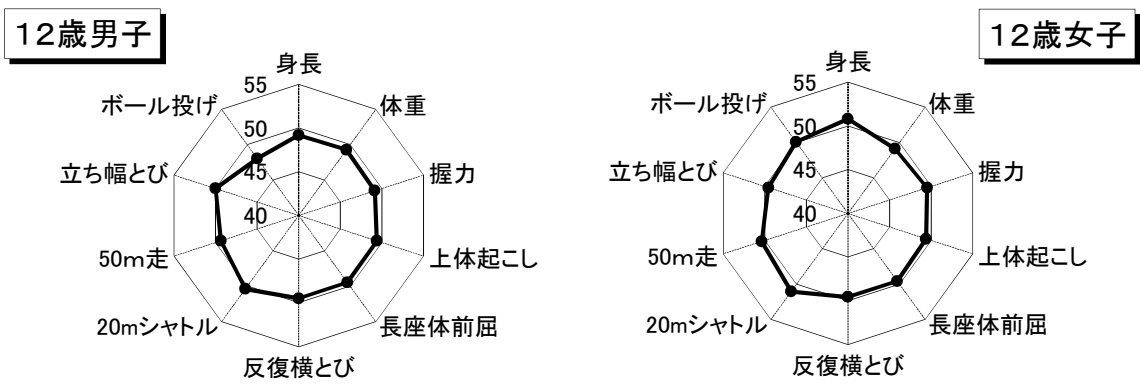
12歳男子

身長
体重
握力
上体起こし
長座体前屈
反復横とび
20mシャトル
50m走
立ち幅とび
ボール投げ
55
50
45
40

12歳女子

身長
体重
握力
上体起こし
長座体前屈
反復横とび
20mシャトル
50m走
立ち幅とび
ボール投げ
55
50
45
40